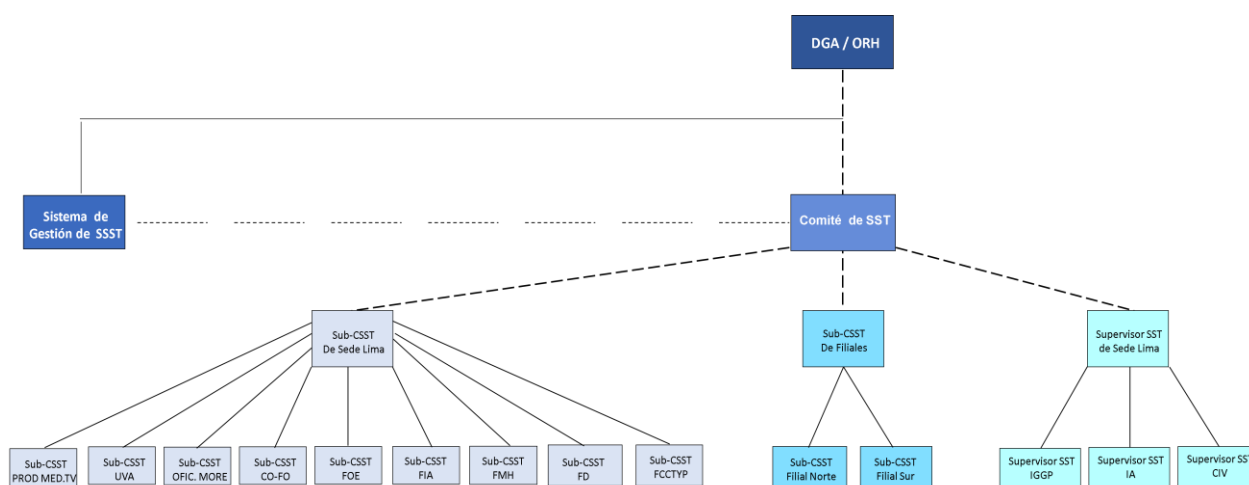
DGA / ORH

Sistema de Gestión de SSST

Comité de SST

Sub-CSST De Sede Lima

Sub-CSST De Filiales

Supervisor SST de Sede Lima

Sub-CSST PROD MED.TV

Sub-CSST UVA

Sub-CSST OFIC. MORE

Sub-CSST CO-FO

Sub-CSST FOE

Sub-CSST FIA

Sub-CSST FMH

Sub-CSST FD

Sub-CSST FCCTYP

Sub-CSST Filial Norte

Sub-CSST Filial Sur

Supervisor SST IGGP

Supervisor SST IA

Supervisor SS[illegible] CIV